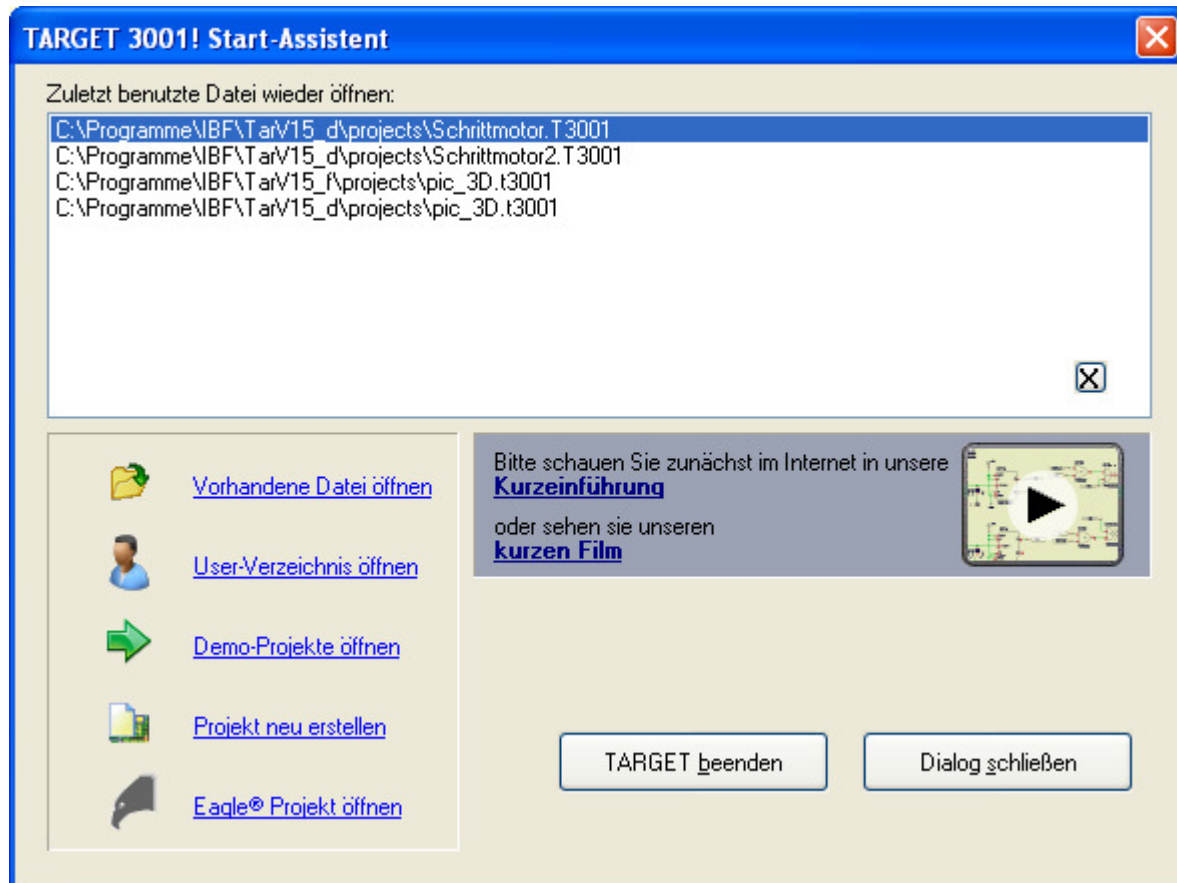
TARGET 3001! Start-Assistent

Zuletzt benutzte Datei wieder öffnen:

C:\Programme\IBF\TarV15_d\projects\Schrittmotor.T3001
C:\Programme\IBF\TarV15_d\projects\Schrittmotor2.T3001
C:\Programme\IBF\TarV15_f\projects\pic_3D.t3001
C:\Programme\IBF\TarV15_d\projects\pic_3D.t3001

Vorhandene Datei öffnen

User-Verzeichnis öffnen

Demo-Projekte öffnen

Projekt neu erstellen

Eagle® Projekt öffnen

Bitte schauen Sie zunächst im Internet in unsere
Kurzeinführung
oder sehen sie unseren
kurzen Film

TARGET beenden

Dialog schließen